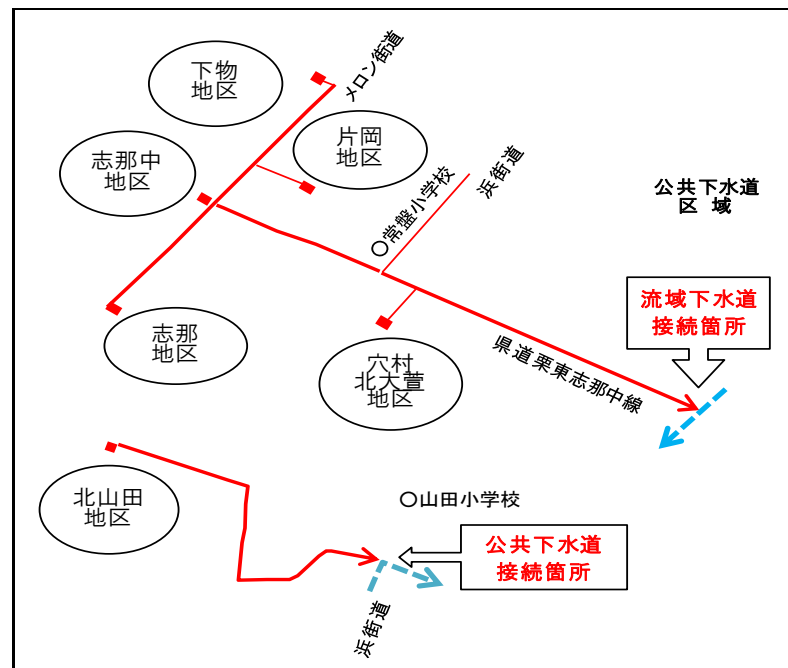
下物
地区

メロン街道

片岡
地区

志那中
地区

浜街道

公共下水道
区 域

○常盤小学校

流域下水道
接続箇所

志那
地区

穴村
北大萱
地区

県道栗東志那中線

北山田
地区

○山田小学校

公共下水道
接続箇所

浜街道